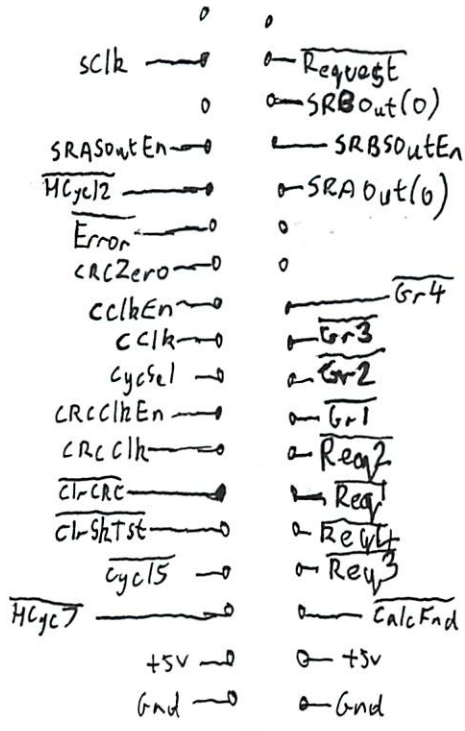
sclk — Request
SRBOut(0)
SRASOutEn — SRBSOutEn
$\overline{HCycl2}$ — SRAOut(0)
$\overline{Error}$
CRCZero
CClkEn — $\overline{Gr4}$
CClk — $\overline{Gr3}$
CycSel — $\overline{Gr2}$
CRCClkEn — $\overline{Gr1}$
CRCClk — $\overline{Req2}$
$\overline{ClrCRC}$ — $\overline{Req1}$
$\overline{ClrShTst}$ — $\overline{Req4}$
$\overline{Cycl5}$ — $\overline{Req3}$
$\overline{HCyc7}$ — $\overline{CalcEnd}$
+5V — +5v
Gnd — Gnd